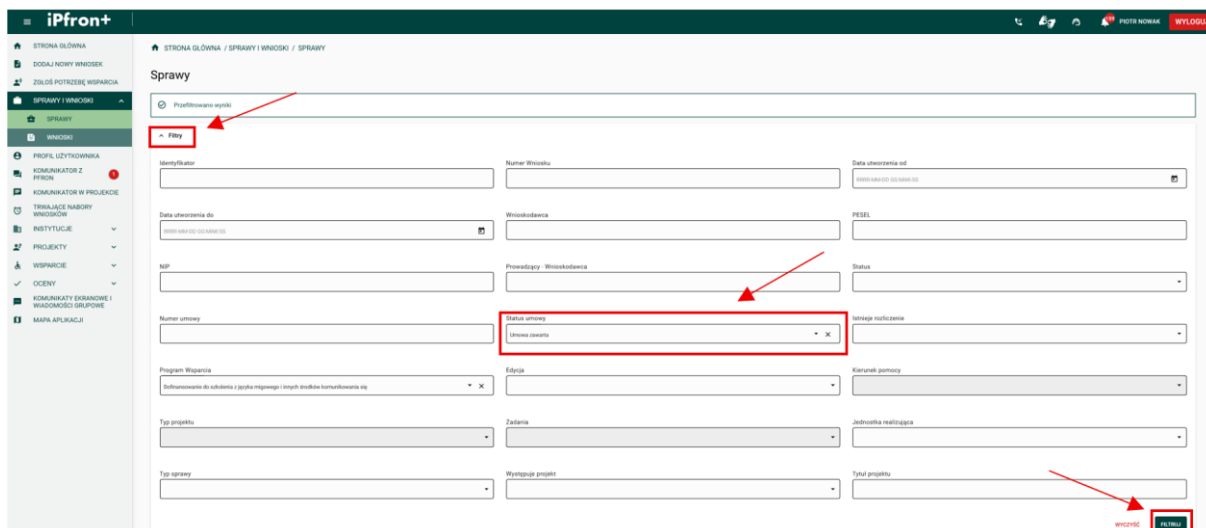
iPfron+

PIOTR NOWAK WYLOGU

STRONA GŁÓWNA
DODAJ NOWY WNIOSEK
ZGŁOŚ POTRZEBĘ WSPARCIA
SPRAWY I WNIOSKI
SPRAWY
WNIOSKI
PROFIL UŻYTKOWNIKA
KOMUNIKATOR Z PFRON
KOMUNIKATOR W PROJEKCIE
TRWAJĄCE NABORY WNIOSKÓW
INSTYTUCJE
PROJEKTY
WSPARCIE
OCENY
KOMUNIKATY EKRANOWE I WIADOMOŚCI GRUPOWE
MAPA APLIKACJI

STRONA GŁÓWNA / SPRAWY I WNIOSKI / SPRAWY

Sprawy

Przefiltrowano wyniki

Filtry

Identyfikator
Numer Wniosku
Data utworzenia od
RRRR-MM-DD GG:MM:SS
Data utworzenia do
RRRR-MM-DD GG:MM:SS
Wnioskodawca
PESEL
NIP
Prowadzący - Wnioskodawca
Status
Numer umowy
Status umowy
Umowa zawarta
Istnieje rozliczenie
Program Wsparcia
Dofinansowanie do szkolenia z języka migowego i innych środków komunikowania się
Edycja
Kierunek pomocy
Typ projektu
Zadania
Jednostka realizująca
Typ sprawy
Występuje projekt
Tytuł projektu

WYCZYŚĆ
FILTRUJ